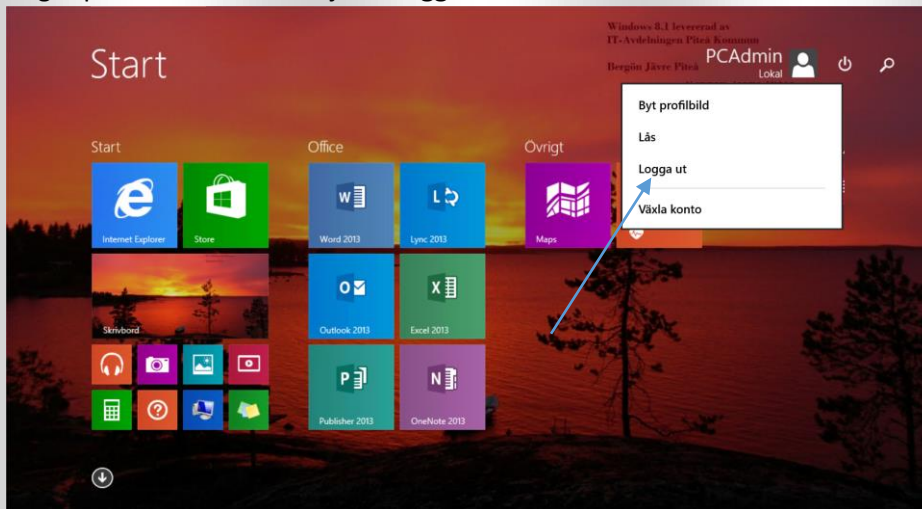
Start

Windows 8.1 levererad av
IT-Avdelningen Piteå Kommun

Bergön Jävre Piteå

PCAdmin
Lokal

Byt profilbild
Lås
Logga ut
Växla konto

Start

Internet Explorer
Store
Skrivbord

Office

Word 2013
Lync 2013
Outlook 2013
Excel 2013
Publisher 2013
OneNote 2013

Övrigt

Maps